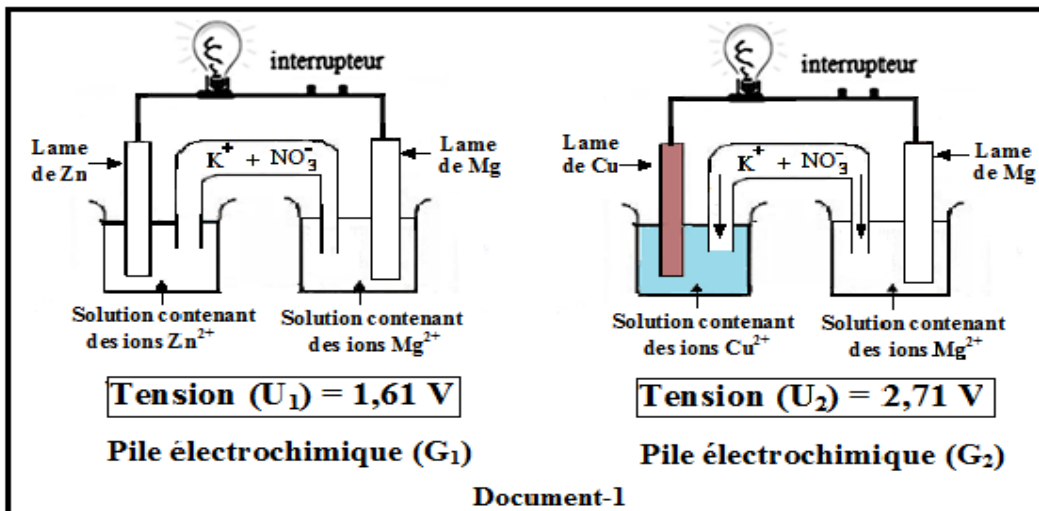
interrupteur

Lame de Zn

$K^+ + NO_3^-$

Lame de Mg

Solution contenant des ions $Zn^{2+}$

Solution contenant des ions $Mg^{2+}$

Tension ($U_1$) = 1,61 V

Pile électrochimique ($G_1$)

interrupteur

Lame de Cu

$K^+ + NO_3^-$

Lame de Mg

Solution contenant des ions $Cu^{2+}$

Solution contenant des ions $Mg^{2+}$

Tension ($U_2$) = 2,71 V

Pile électrochimique ($G_2$)

Document-1